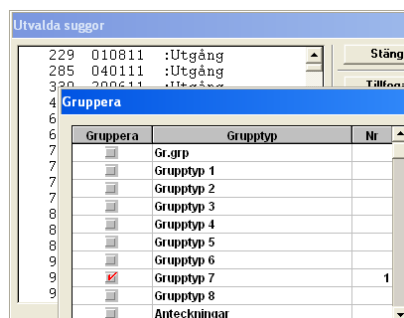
Utvalda suggor

229 010811 :Utgång
285 040111 :Utgång
330 200611 :Utgång
4
6
6
7
7
7
8
8
8
9
9

Stäng
Tillfog

Gruppera

| Gruppera | Grupptyp | Nr |
|---|---|---|
| | Gr.grp | |
| | Grupptyp 1 | |
| | Grupptyp 2 | |
| | Grupptyp 3 | |
| | Grupptyp 4 | |
| | Grupptyp 5 | |
| | Grupptyp 6 | |
| ✓ | Grupptyp 7 | 1 |
| | Grupptyp 8 | |
| | Anteckningar | |